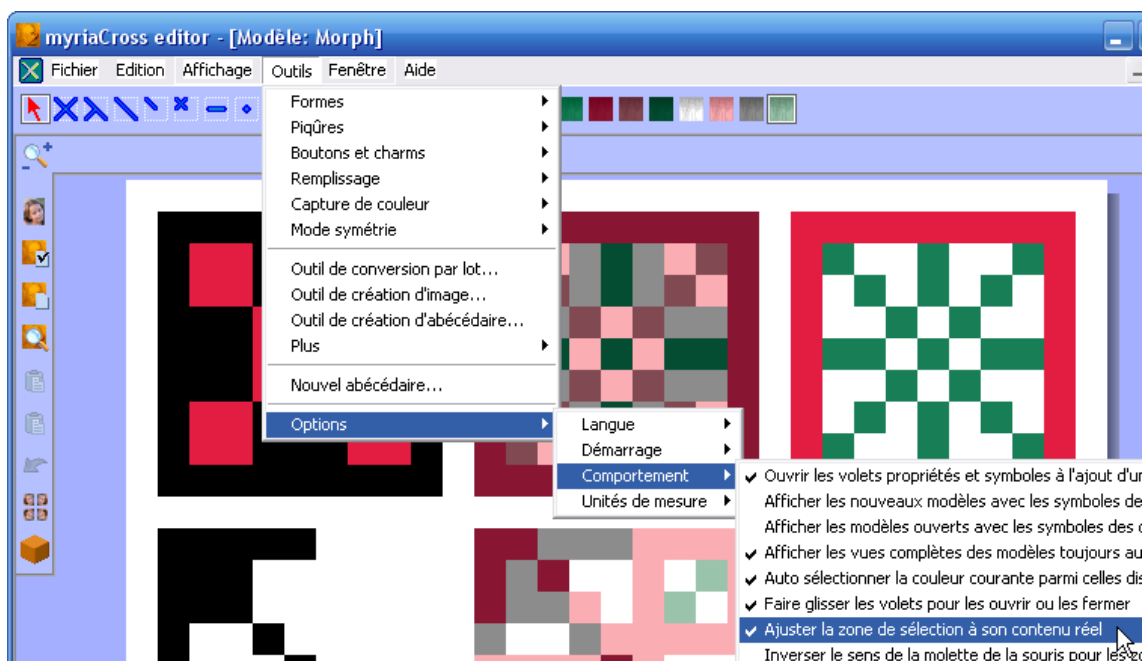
myriaCross editor - [Modèle: Morph]

Fichier Edition Affichage Outils Fenêtre Aide

Formes
Piqûres
Boutons et charms
Remplissage
Capture de couleur
Mode symétrie
Outil de conversion par lot...
Outil de création d'image...
Outil de création d'abécédaire...
Plus
Nouvel abécédaire...
Options

Langue
Démarrage
Comportement
Unités de mesure

Ouvrir les volets propriétés et symboles à l'ajout d'un
Afficher les nouveaux modèles avec les symboles de
Afficher les modèles ouverts avec les symboles des c
Afficher les vues complètes des modèles toujours au
Auto sélectionner la couleur courante parmi celles dis
Faire glisser les volets pour les ouvrir ou les fermer
Ajuster la zone de sélection à son contenu réel
Inverser le sens de la molette de la souris pour les zo